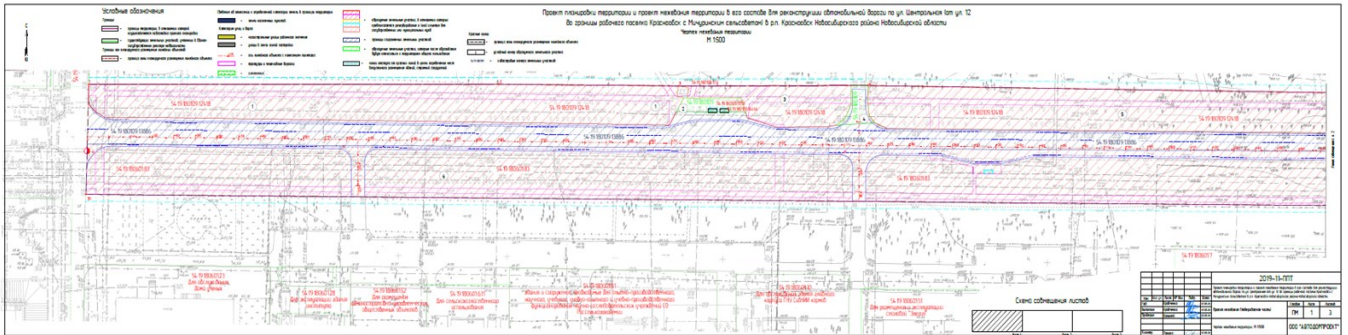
Условные обозначения

Проект планировки территории и проект межевания территории в его составе для реконструкции автомобильной дороги по ул. Центральной (от ул. 12
до границы рабочего поселка Краснообск с Мичуринским сельсоветом) в р.п. Краснообск Новосибирского района Новосибирской области
Чертеж межевания территории
М 1:500

54:19:180109:124:ЗУ1
54:19:180109:124:ЗУ2
54:19:180109:1306:ЗУ1

Схема совмещения листов

2019-11-ППТ

ПМ 1 3

ООО "АВТОДОРПРОЕКТ"